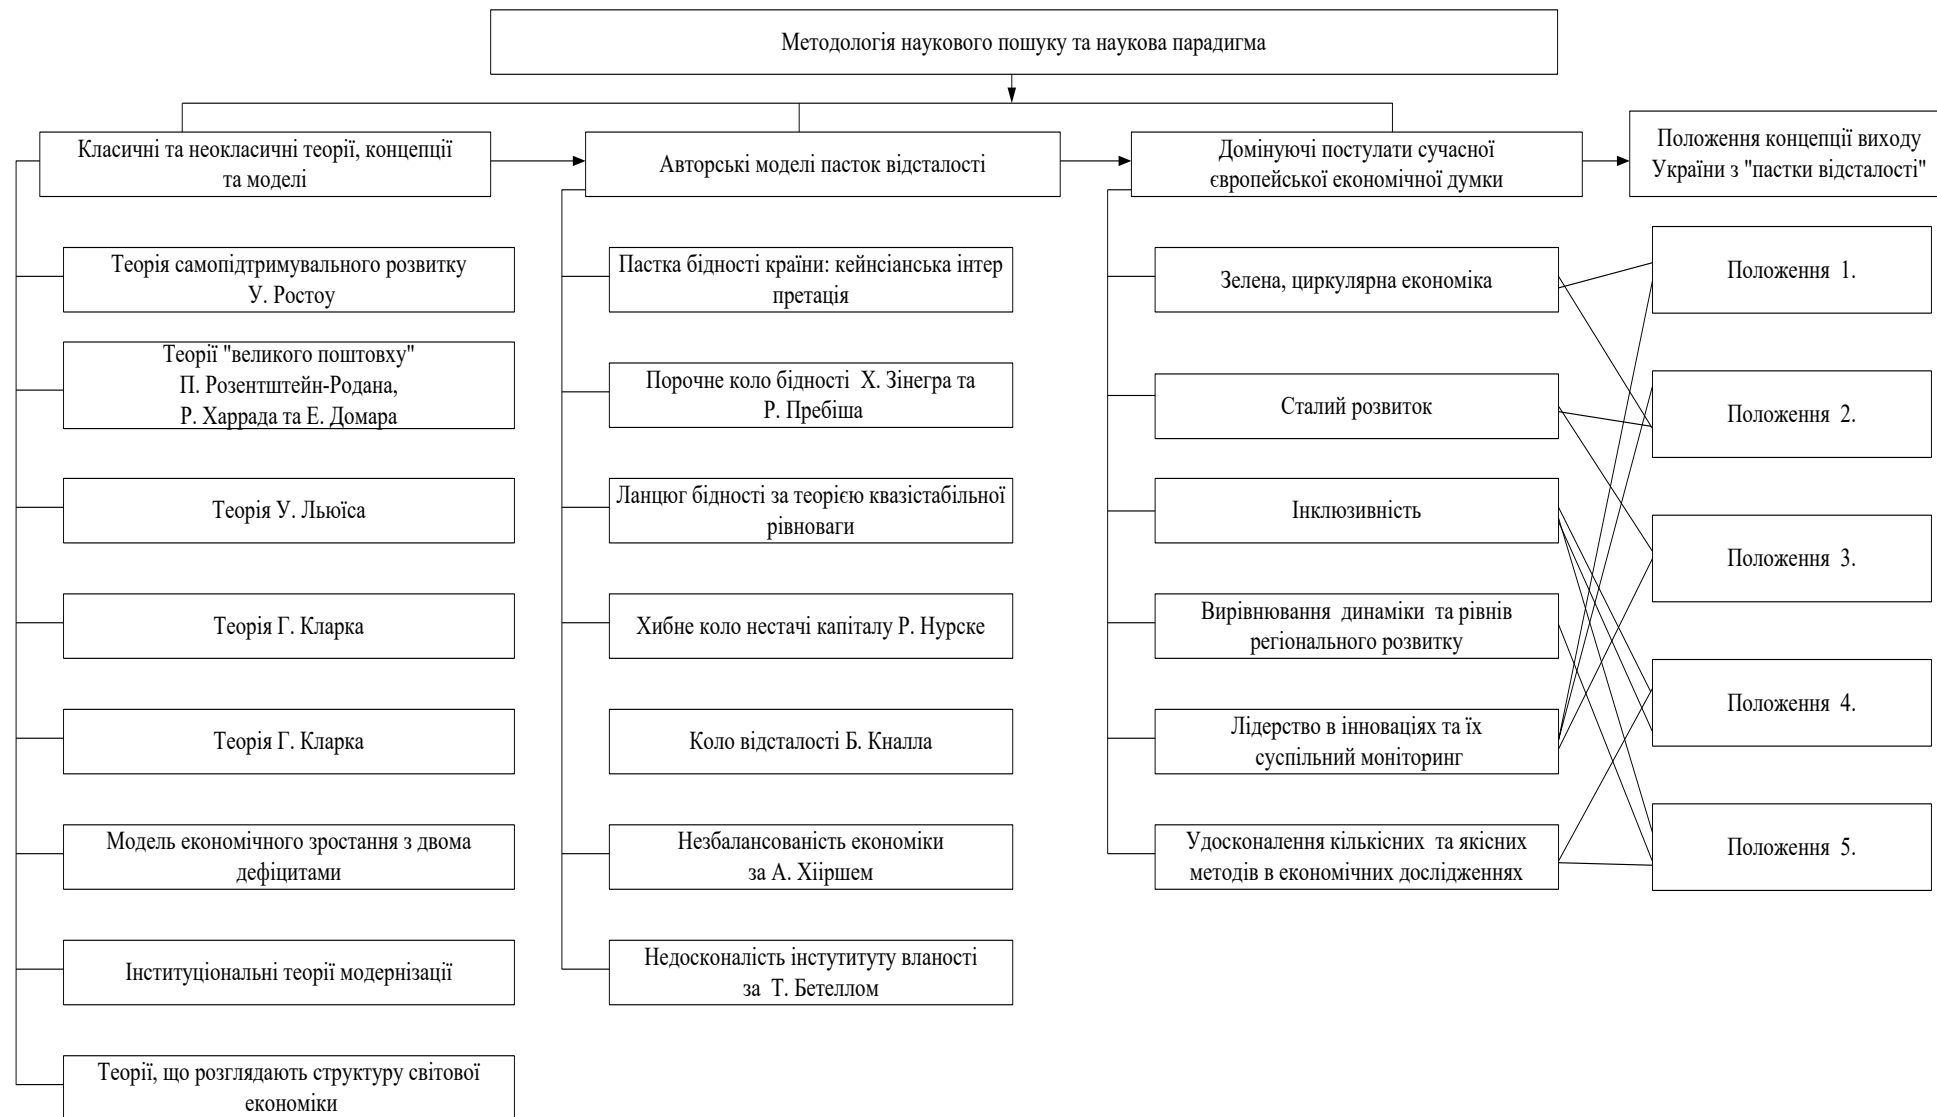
Методологія наукового пошуку та наукова парадигма

Класичні та неокласичні теорії, концепції та моделі

Авторські моделі пасток відсталості

Домінуючі постулати сучасної європейської економічної думки

Положення концепції виходу України з "пастки відсталості"

Теорія самопідтримувального розвитку У. Ростоу

Теорії "великого поштовху" П. Розентштейн-Родана, Р. Харрада та Е. Домара

Теорія У. Льюїса

Теорія Г. Кларка

Теорія Г. Кларка

Модель економічного зростання з двома дефіцитами

Інституціональні теорії модернізації

Теорії, що розглядають структуру світової економіки

Пастка бідності країни: кейнсіанська інтер претація

Порочне коло бідності Х. Зінегра та Р. Пребіша

Ланцюг бідності за теорією квазістабільної рівноваги

Хибне коло нестачі капіталу Р. Нурске

Коло відсталості Б. Кналла

Незбалансованість економіки за А. Хіршем

Недосконалість інступтуту вланості за Т. Бетеллом

Зелена, циркулярна економіка

Сталий розвиток

Інклюзивність

Вирівнювання динаміки та рівнів регіонального розвитку

Лідерство в інноваціях та їх суспільний моніторинг

Удосконалення кількісних та якісних методів в економічних дослідженнях

Положення 1.

Положення 2.

Положення 3.

Положення 4.

Положення 5.